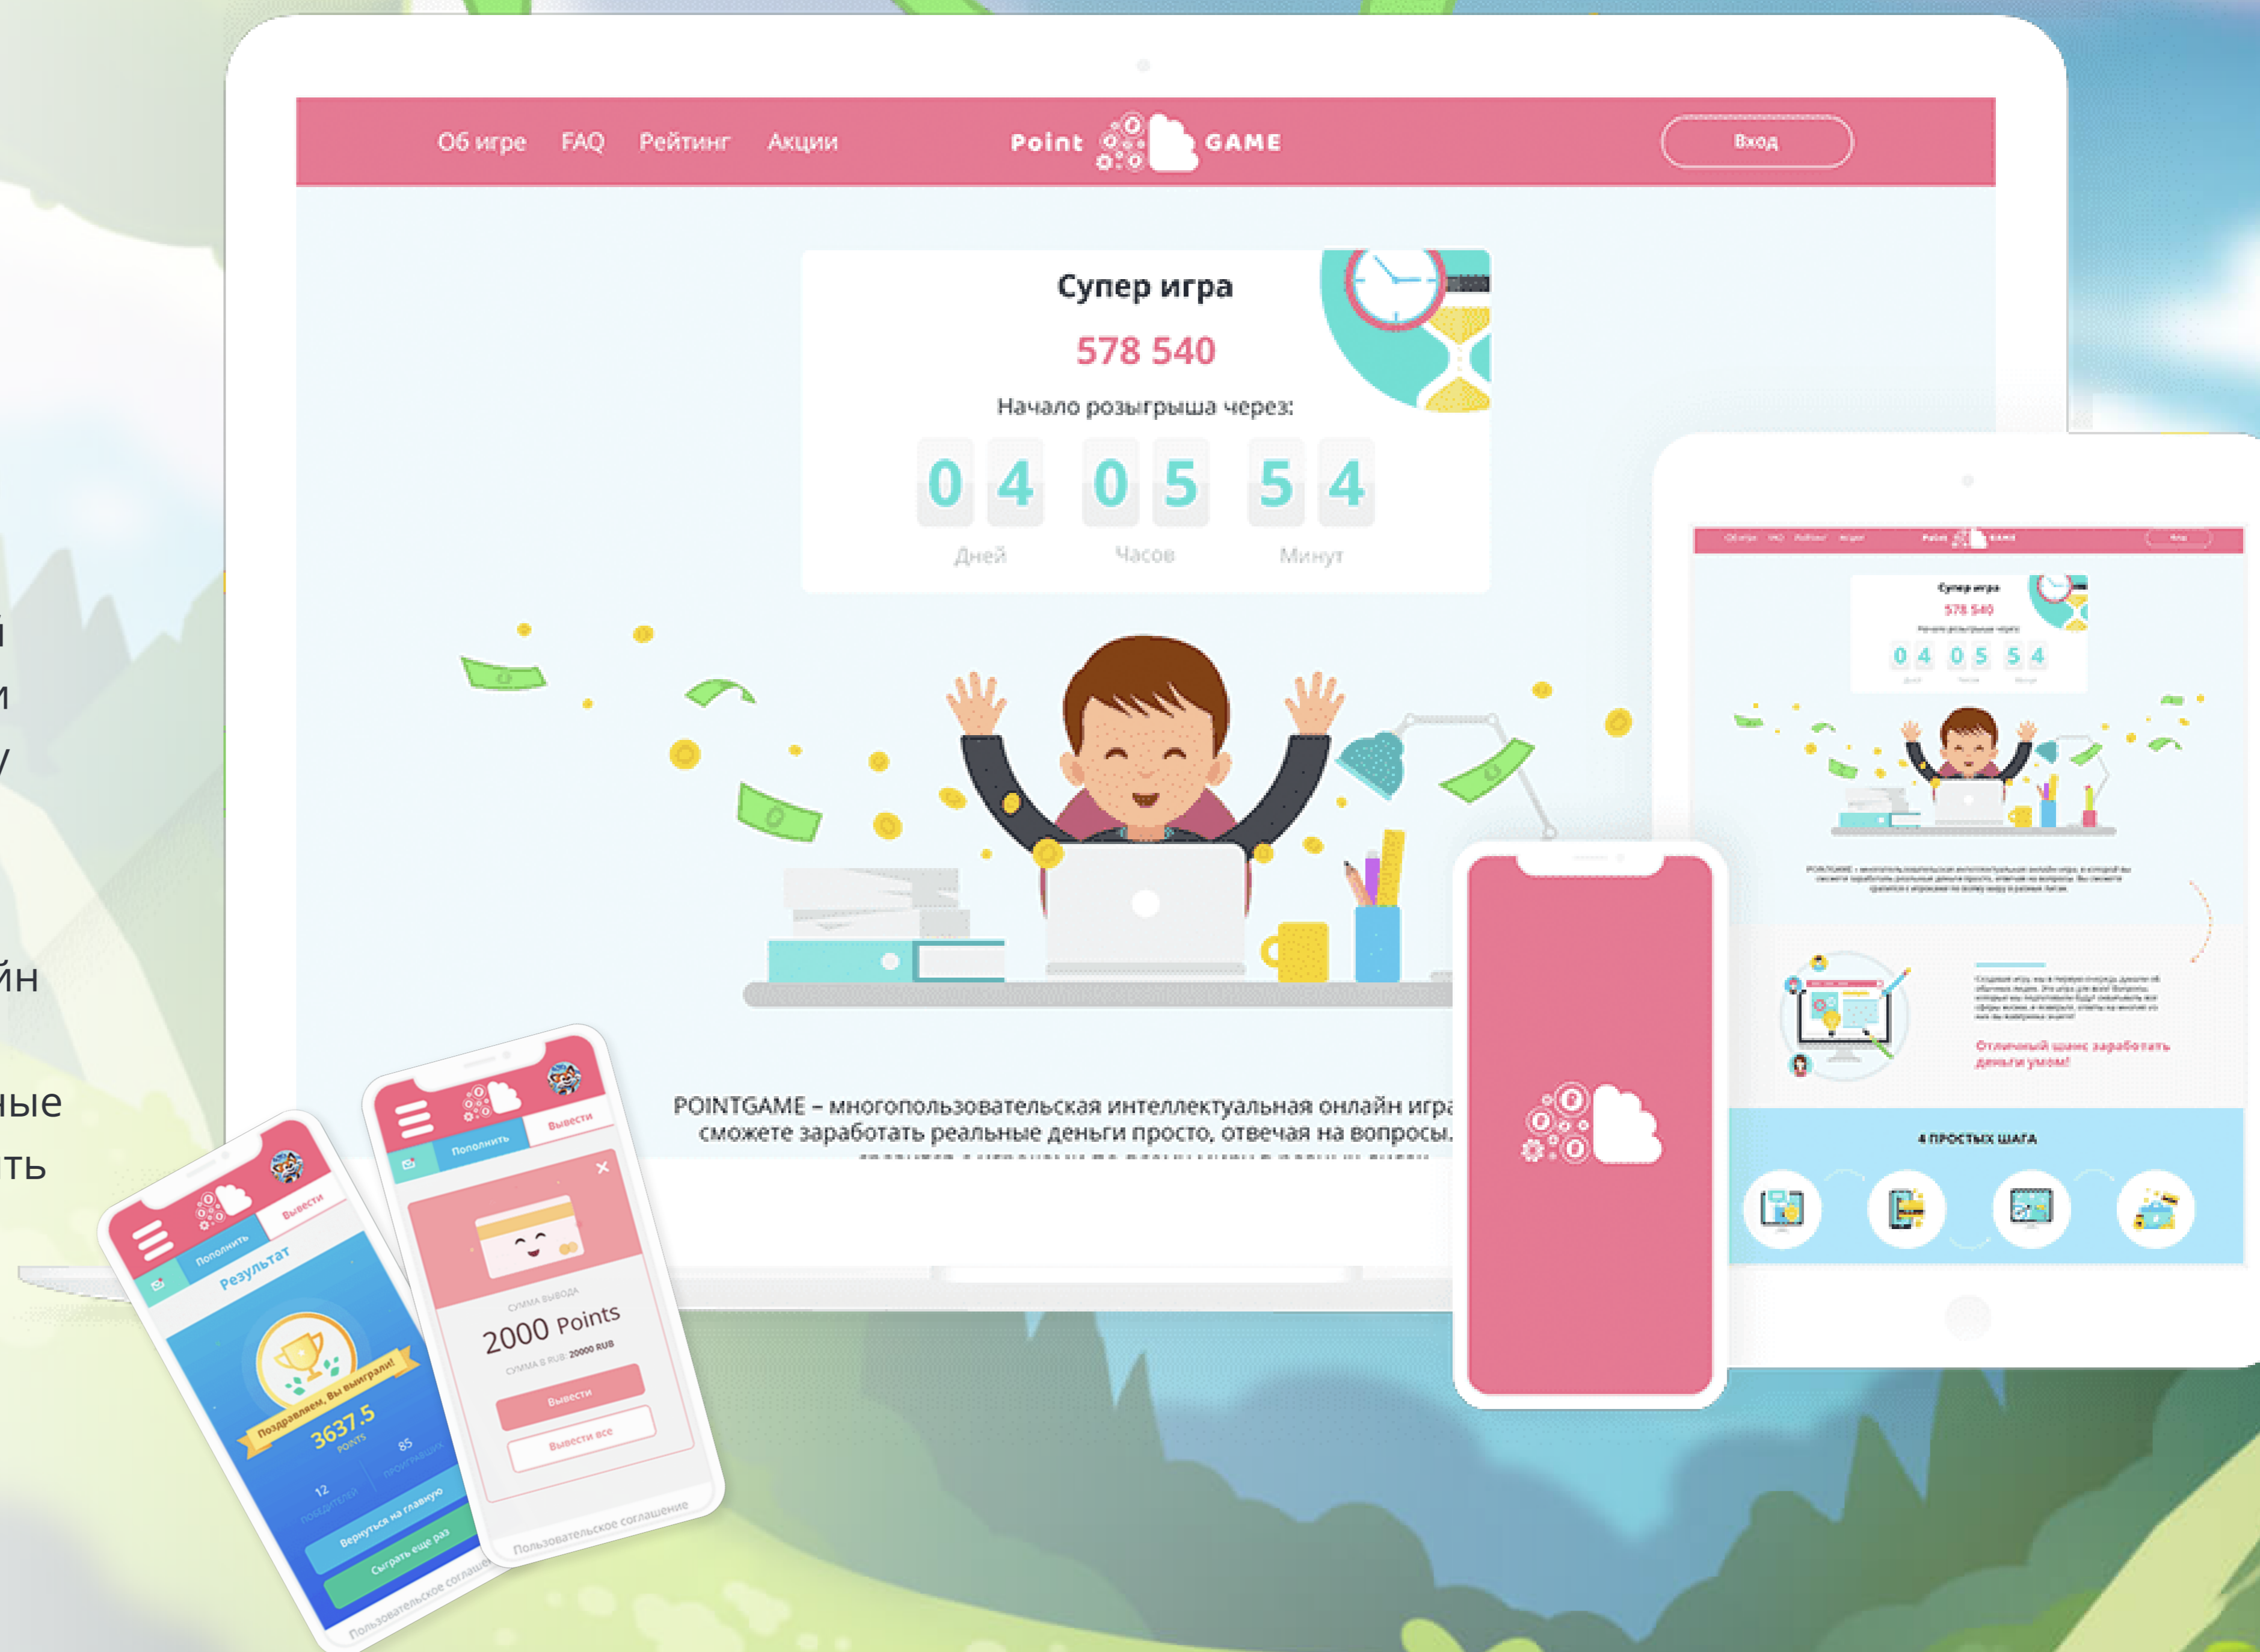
Об игре FAQ Рейтинг Акции

Point GAME

Вход

Супер игра

578 540

Начало розыгрыша через:

| 0 | 4 | 0 | 5 | 5 | 4 |
|---|---|---|---|---|---|

Дней Часов Минут

POINTGAME – многопользовательская интеллектуальная онлайн игра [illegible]
сможете заработать реальные деньги просто, отвечая на вопросы. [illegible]

Супер игра
578 540
Начало розыгрыша через:
0 4 0 5 5 4

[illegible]

Отличный шанс заработать деньги умом!

4 ПРОСТЫХ ШАГА

Пополнить
Вывести
Результат
Поздравляем, Вы выиграли!
3637.5
POINTS
12
ПОБЕДИТЕЛЕЙ
85
ПРОИГРАВШИХ
Вернуться на главную
Сыграть еще раз
Пользовательское соглашение

Пополнить
Вывести
СУММА ВЫВОДА
2000 Points
СУММА В RUB: 20000 RUB
Вывести
Вывести все
Пользовательское соглашение

й
и
у
йн
ные
ть